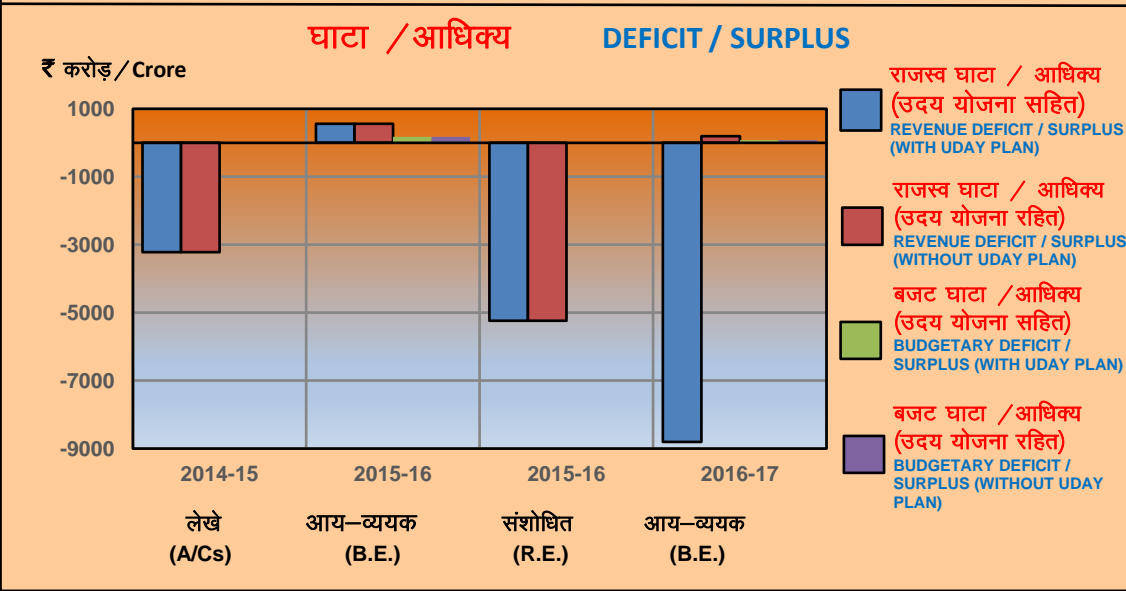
घाटा /आधिक्य DEFICIT / SURPLUS

₹ करोड़/Crore

1000
-1000
-3000
-5000
-7000
-9000

2014-15
2015-16
2015-16
2016-17

लेखे (A/Cs)
आय–व्ययक (B.E.)
संशोधित (R.E.)
आय–व्ययक (B.E.)

राजस्व घाटा / आधिक्य (उदय योजना सहित)
REVENUE DEFICIT / SURPLUS (WITH UDAY PLAN)

राजस्व घाटा / आधिक्य (उदय योजना रहित)
REVENUE DEFICIT / SURPLUS (WITHOUT UDAY PLAN)

बजट घाटा /आधिक्य (उदय योजना सहित)
BUDGETARY DEFICIT / SURPLUS (WITH UDAY PLAN)

बजट घाटा /आधिक्य (उदय योजना रहित)
BUDGETARY DEFICIT / SURPLUS (WITHOUT UDAY PLAN)